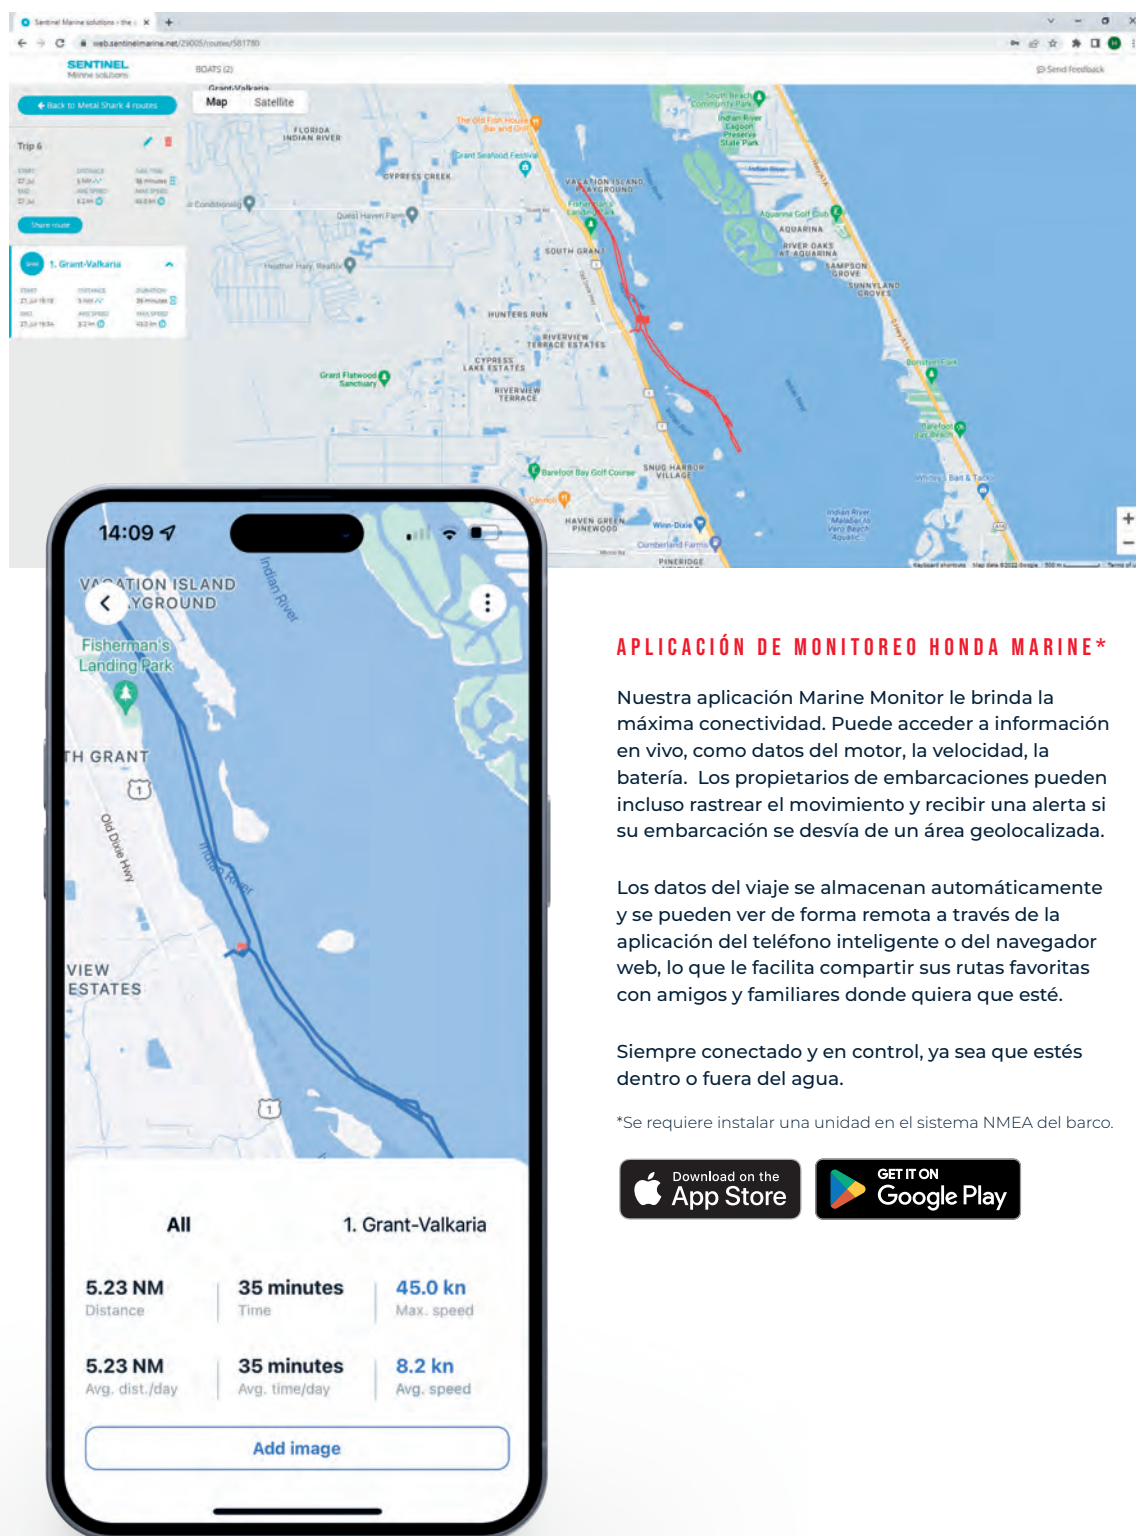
Sentinel Marine solutions - the ×

web.sentinelmarine.net/29005/routes/581780

SENTINEL
Marine solutions

BOATS (2)

Send feedback

Back to Metal Shark 4 routes

Map Satellite

Trip 6

Share route

1. Grant-Valkaria

FLORIDA INDIAN RIVER

CYPRESS CREEK

VACATION ISLAND PLAYGROUND

SOUTH GRANT

HUNTERS RUN

RIVERVIEW TERRACE ESTATES

CYPRESS LAKE ESTATES

RIVERVIEW TERRACE

AQUARINA

RIVER OAKS AT AQUARINA

SAMPSON GROVE

SUNNYLAND GROVES

SNUG HARBOR VILLAGE

HAVEN GREEN PINEWOOD

PINERIDGE

Grant Flatwood Sanctuary

Barefoot Bay Golf Course

South Beach Community Park

Indian River Lagoon Preserve State Park

Aquarina Golf Club

Bonsteel Park

Barefoot Bay Beach

Indian River

14:09

VACATION ISLAND PLAYGROUND

Fisherman's Landing Park

TH GRANT

Old Dixie Hwy

Indian River

VIEW ESTATES

1

All

1. Grant-Valkaria

| 5.23 NM | 35 minutes | 45.0 kn |
|---|---|---|
| Distance | Time | Max. speed |
| 5.23 NM | 35 minutes | 8.2 kn |
| Avg. dist./day | Avg. time/day | Avg. speed |

Add image

APLICACIÓN DE MONITOREO HONDA MARINE*

Nuestra aplicación Marine Monitor le brinda la máxima conectividad. Puede acceder a información en vivo, como datos del motor, la velocidad, la batería. Los propietarios de embarcaciones pueden incluso rastrear el movimiento y recibir una alerta si su embarcación se desvía de un área geolocalizada.

Los datos del viaje se almacenan automáticamente y se pueden ver de forma remota a través de la aplicación del teléfono inteligente o del navegador web, lo que le facilita compartir sus rutas favoritas con amigos y familiares donde quiera que esté.

Siempre conectado y en control, ya sea que estés dentro o fuera del agua.

*Se requiere instalar una unidad en el sistema NMEA del barco.

Download on the App Store

GET IT ON Google Play